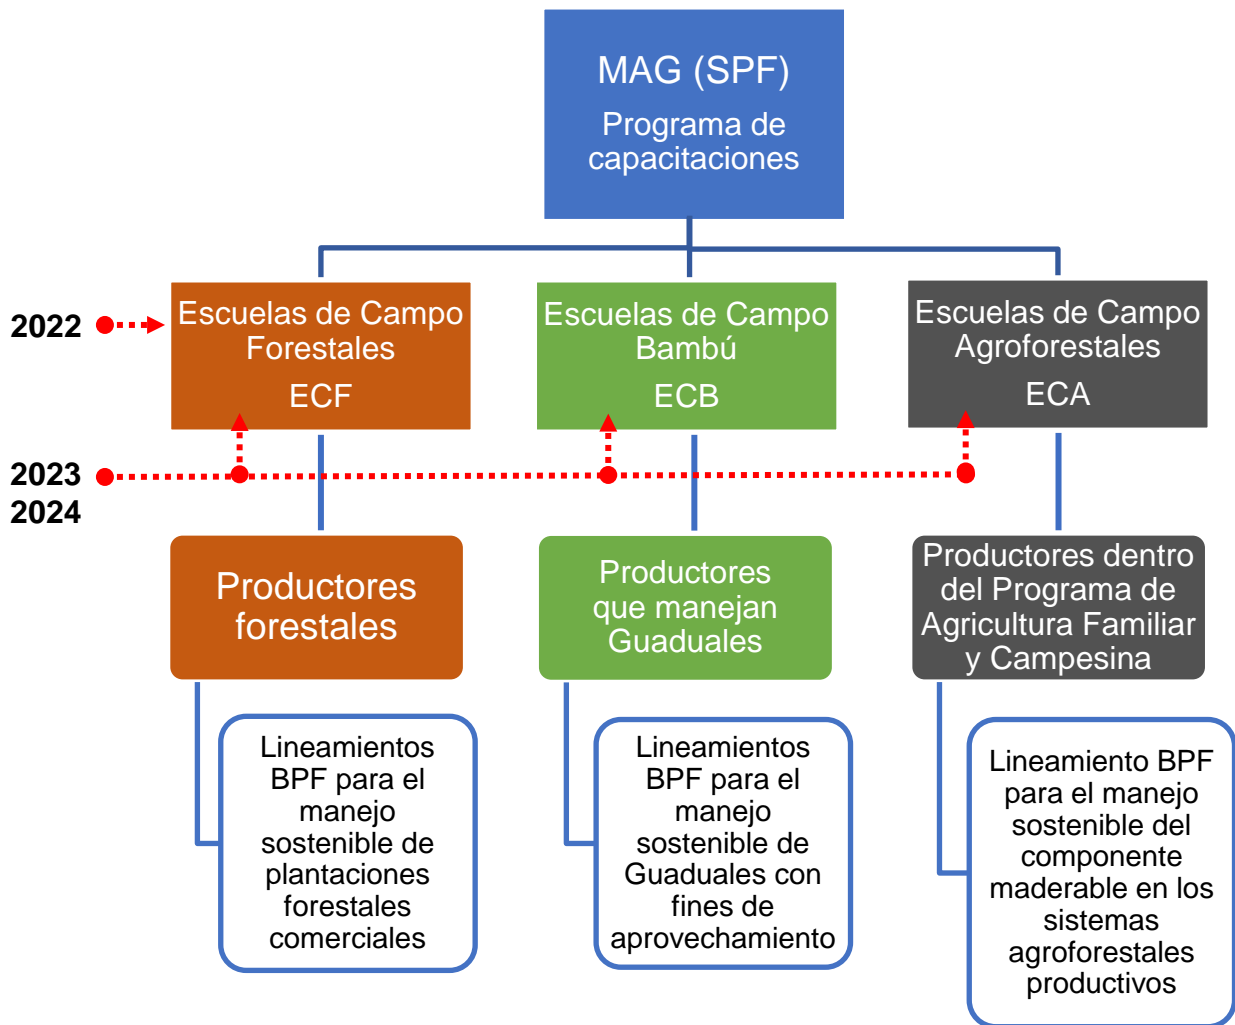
MAG (SPF)
Programa de capacitaciones

2022

Escuelas de Campo Forestales
ECF

Escuelas de Campo Bambú
ECB

Escuelas de Campo Agroforestales
ECA

2023
2024

Productores forestales

Productores que manejan Guaduales

Productores dentro del Programa de Agricultura Familiar y Campesina

Lineamientos BPF para el manejo sostenible de plantaciones forestales comerciales

Lineamientos BPF para el manejo sostenible de Guaduales con fines de aprovechamiento

Lineamiento BPF para el manejo sostenible del componente maderable en los sistemas agroforestales productivos